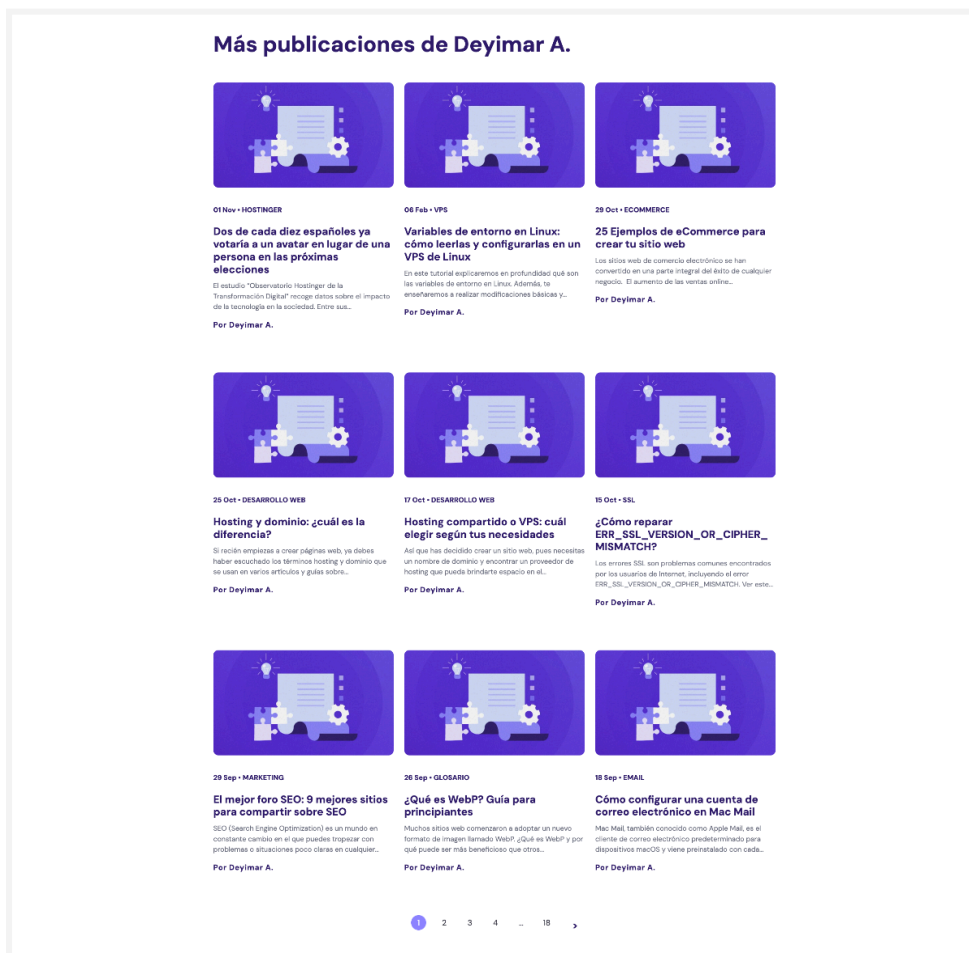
Más publicaciones de Deyimar A.

01 Nov • HOSTINGER

Dos de cada diez españoles ya votaría a un avatar en lugar de una persona en las próximas elecciones

El estudio "Observatorio Hostinger de la Transformación Digital" recoge datos sobre el impacto de la tecnología en la sociedad. Entre sus...

Por Deyimar A.

06 Feb • VPS

Variables de entorno en Linux: cómo leerlas y configurarlas en un VPS de Linux

En este tutorial explicaremos en profundidad qué son las variables de entorno en Linux. Además, te enseñaremos a realizar modificaciones básicas y...

Por Deyimar A.

29 Oct • ECOMMERCE

25 Ejemplos de eCommerce para crear tu sitio web

Los sitios web de comercio electrónico se han convertido en una parte integral del éxito de cualquier negocio. El aumento de las ventas online...

Por Deyimar A.

25 Oct • DESARROLLO WEB

Hosting y dominio: ¿cuál es la diferencia?

Si recién empiezas a crear páginas web, ya debes haber escuchado los términos hosting y dominio que se usan en varios artículos y guías sobre...

Por Deyimar A.

17 Oct • DESARROLLO WEB

Hosting compartido o VPS: cuál elegir según tus necesidades

Así que has decidido crear un sitio web, pues necesitas un nombre de dominio y encontrar un proveedor de hosting que pueda brindarte espacio en el...

Por Deyimar A.

15 Oct • SSL

¿Cómo reparar ERR_SSL_VERSION_OR_CIPHER_MISMATCH?

Los errores SSL son problemas comunes encontrados por los usuarios de Internet, incluyendo el error ERR_SSL_VERSION_OR_CIPHER_MISMATCH. Ver este...

Por Deyimar A.

29 Sep • MARKETING

El mejor foro SEO: 9 mejores sitios para compartir sobre SEO

SEO (Search Engine Optimization) es un mundo en constante cambio en el que puedes tropezar con problemas o situaciones poco claras en cualquier...

Por Deyimar A.

26 Sep • GLOSARIO

¿Qué es WebP? Guía para principiantes

Muchos sitios web comenzaron a adoptar un nuevo formato de imagen llamado WebP. ¿Qué es WebP y por qué puede ser más beneficioso que otros...

Por Deyimar A.

18 Sep • EMAIL

Cómo configurar una cuenta de correo electrónico en Mac Mail

Mac Mail, también conocido como Apple Mail, es el cliente de correo electrónico predeterminado para dispositivos macOS y viene preinstalado con cada...

Por Deyimar A.

1 2 3 4 ... 18 >